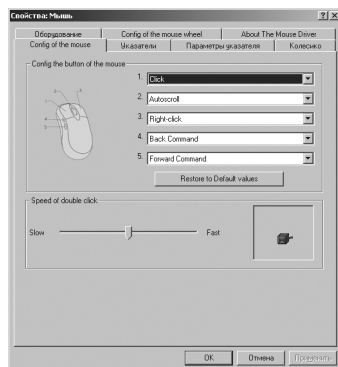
Свойства: Мышь

?
X

Оборудование
Config of the mouse wheel
About The Mouse Driver
Config of the mouse
Указатели
Параметры указателя
Колесико

Config the button of the mouse

1. Click
2. Autoscroll
3. Right-click
4. Back Command
5. Forward Command

Restore to Default values

Speed of double click

Slow
Fast

OK
Отмена
Применить